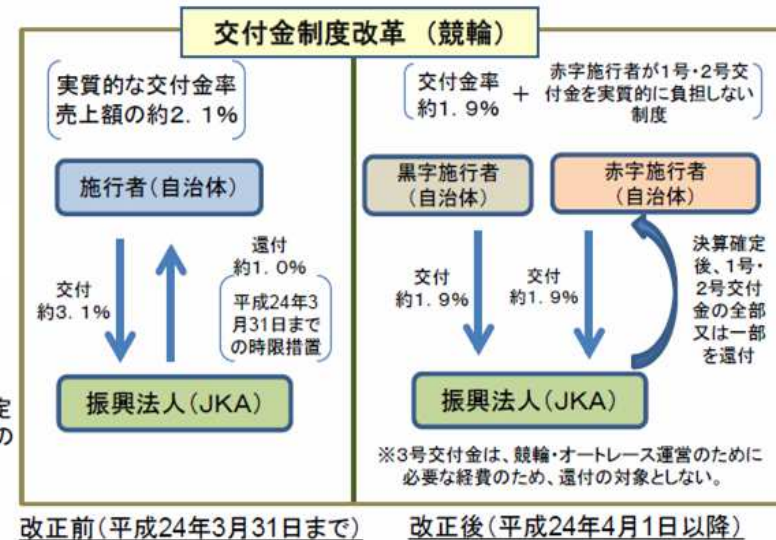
交付金制度改革（競輪）

実質的な交付金率
売上額の約2．1%

施行者（自治体）

還付
約1．0%

交付
約3．1%

平成24年3月31日までの時限措置

振興法人（JKA）

改正前（平成24年3月31日まで）

交付金率
約1．9%

+

赤字施行者が1号・2号交付金を実質的に負担しない制度

黒字施行者
（自治体）

赤字施行者
（自治体）

交付
約1．9%

交付
約1．9%

決算確定後、1号・2号交付金の全部又は一部を還付

振興法人（JKA）

※3号交付金は、競輪・オートレース運営のために必要な経費のため、還付の対象としない。

改正後（平成24年4月1日以降）

定
の